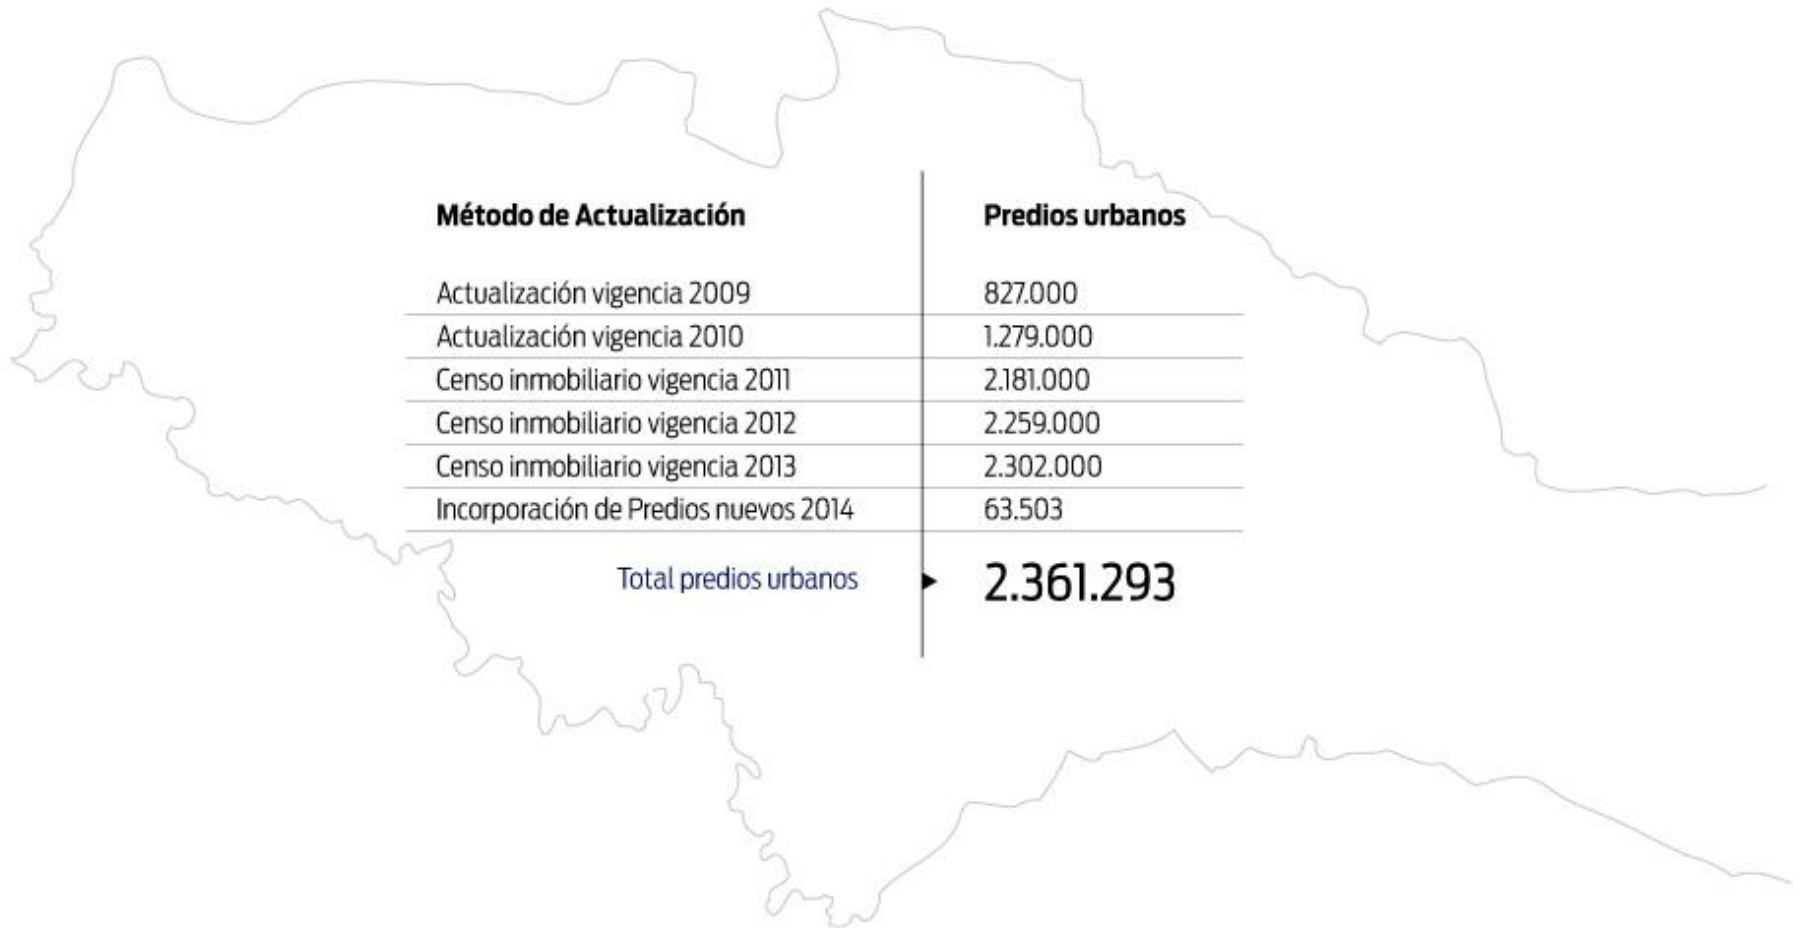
| Método de Actualización | Predios urbanos |
|---|---|
| Actualización vigencia 2009 | 827.000 |
| Actualización vigencia 2010 | 1.279.000 |
| Censo inmobiliario vigencia 2011 | 2.181.000 |
| Censo inmobiliario vigencia 2012 | 2.259.000 |
| Censo inmobiliario vigencia 2013 | 2.302.000 |
| Incorporación de Predios nuevos 2014 | 63.503 |
| Total predios urbanos | 2.361.293 |